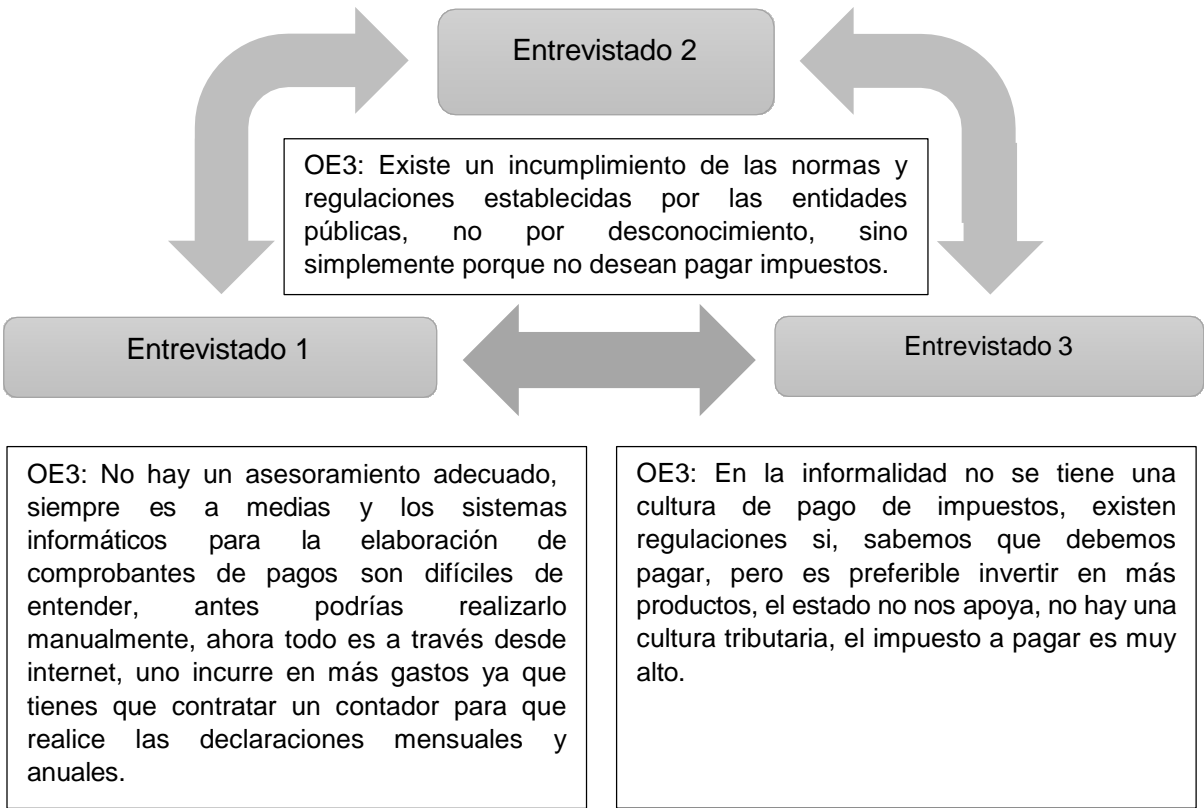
Entrevistado 2

OE3: Existe un incumplimiento de las normas y regulaciones establecidas por las entidades públicas, no por desconocimiento, sino simplemente porque no desean pagar impuestos.

Entrevistado 1

Entrevistado 3

OE3: No hay un asesoramiento adecuado, siempre es a medias y los sistemas informáticos para la elaboración de comprobantes de pagos son difíciles de entender, antes podrías realizarlo manualmente, ahora todo es a través desde internet, uno incurre en más gastos ya que tienes que contratar un contador para que realice las declaraciones mensuales y anuales.

OE3: En la informalidad no se tiene una cultura de pago de impuestos, existen regulaciones si, sabemos que debemos pagar, pero es preferible invertir en más productos, el estado no nos apoya, no hay una cultura tributaria, el impuesto a pagar es muy alto.